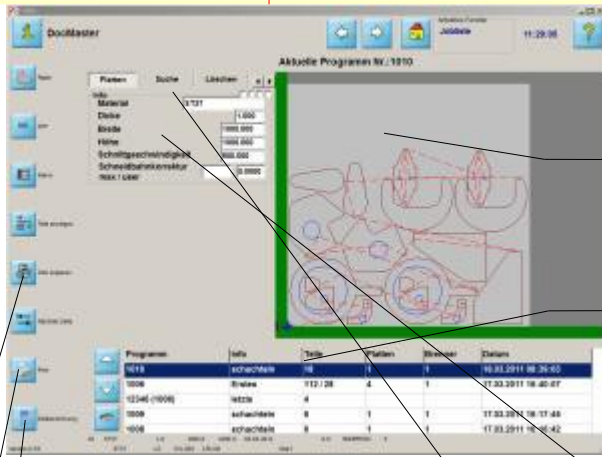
DocMaster

Aktuelles Fenster
Jobliste

11:29:05

Aktuelle Programm Nr.: 1010

Platten | Suche | Löschen

Info
Material | ST37
Dicke | 1.000
Breite | 1000.000
Höhe | 1000.000
Schnittgeschwindigkeit | 800.000
Schneidfahrkorrektur | 0.0000
max / user

| Programm | Info | Teile | Platten | Brenner | Datum |
|---|---|---|---|---|---|
| 1010 | schachteln | 16 | 1 | 1 | 18.03.2011 08:39:03 |
| 1006 | Ersteo | 112 / 28 | 4 | 1 | 17.03.2011 16:40:07 |
| 12345 (1008) | letzte | 4 | | | |
| 1009 | schachteln | 8 | 1 | 1 | 17.03.2011 16:17:48 |
| 1008 | schachteln | 8 | 1 | 1 | 17.03.2011 16:16:42 |